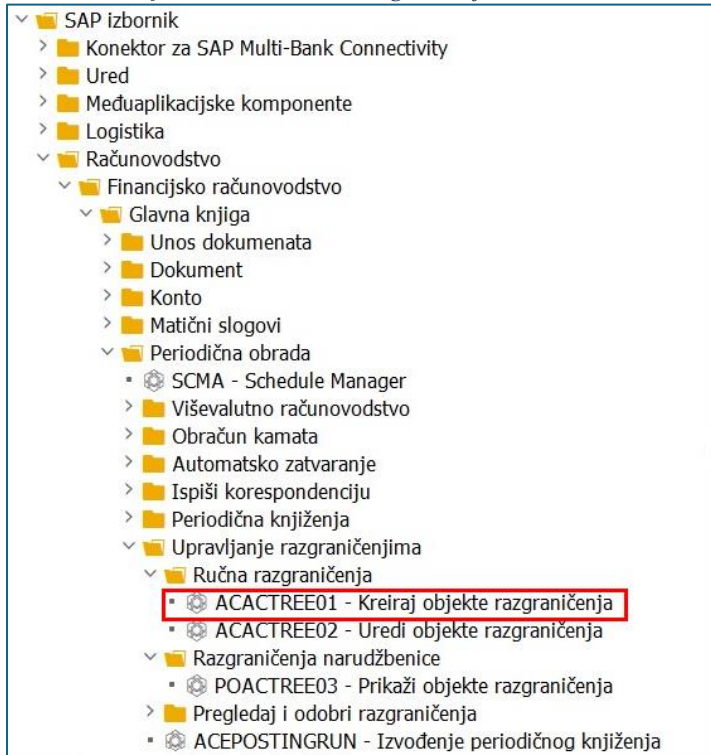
SAP izbornik
Konektor za SAP Multi-Bank Connectivity
Ured
Međuaplikacijske komponente
Logistika
Računovodstvo
Financijsko računovodstvo
Glavna knjiga
Unos dokumenata
Dokument
Konto
Matični slogovi
Periodična obrada
SCMA - Schedule Manager
Viševalutno računovodstvo
Obračun kamata
Automatsko zatvaranje
Ispiši korespondenciju
Periodična knjiženja
Upravljanje razgraničenjima
Ručna razgraničenja
ACACTREE01 - Kreiraj objekte razgraničenja
ACACTREE02 - Uredi objekte razgraničenja
Razgraničenja narudžbenice
POACTREE03 - Prikaži objekte razgraničenja
Pregledaj i odobri razgraničenja
ACEPOSTINGRUN - Izvođenje periodičnog knjiženja